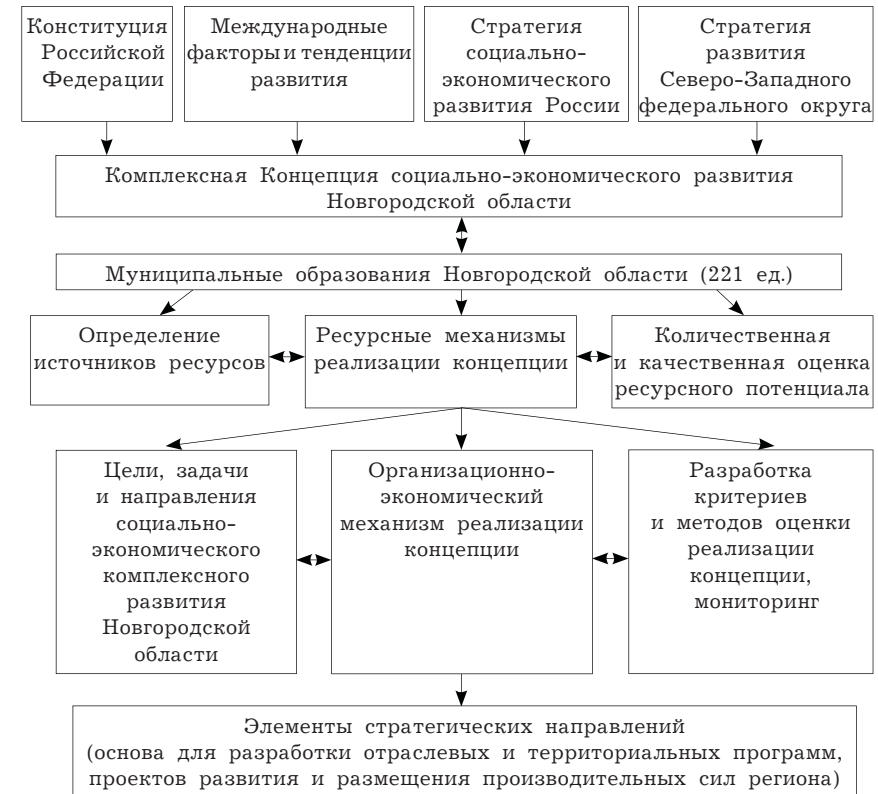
Конституция Российской Федерации

Международные факторы и тенденции развития

Стратегия социально-экономического развития России

Стратегия развития Северо-Западного федерального округа

Комплексная Концепция социально-экономического развития Новгородской области

Муниципальные образования Новгородской области (221 ед.)

Определение источников ресурсов

Ресурсные механизмы реализации концепции

Количественная и качественная оценка ресурсного потенциала

Цели, задачи и направления социально-экономического комплексного развития Новгородской области

Организационно-экономический механизм реализации концепции

Разработка критериев и методов оценки реализации концепции, мониторинг

Элементы стратегических направлений (основа для разработки отраслевых и территориальных программ, проектов развития и размещения производительных сил региона)